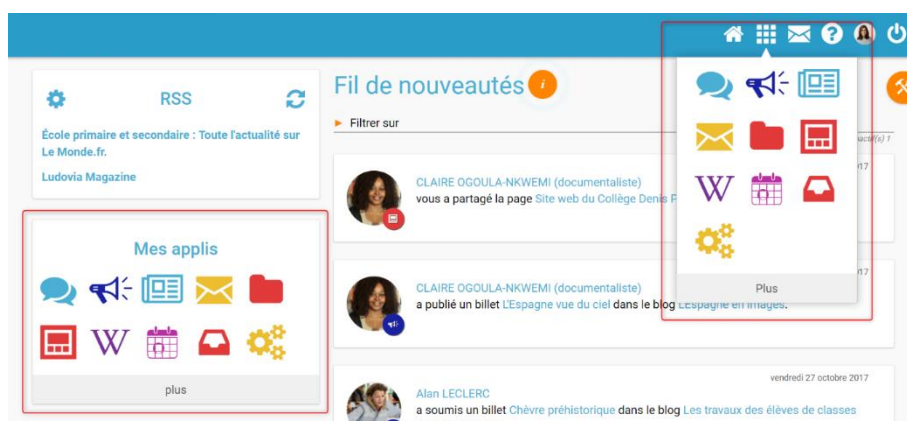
RSS

École primaire et secondaire : Toute l'actualité sur Le Monde.fr.

Ludovia Magazine

Mes applis

plus

Fil de nouveautés

Filtrer sur

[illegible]acté(s) !

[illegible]017

CLAIRE OGOULA-NKWEMI (documentaliste)
vous a partagé la page Site web du Collège Denis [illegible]

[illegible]017

CLAIRE OGOULA-NKWEMI (documentaliste)
a publié un billet L'Espagne vue du ciel dans le blog L'Espagne en images.

vendredi 27 octobre 2017

Alan LECLERC
a soumis un billet Chèvre préhistorique dans le blog Les travaux des élèves de classes

W

Plus